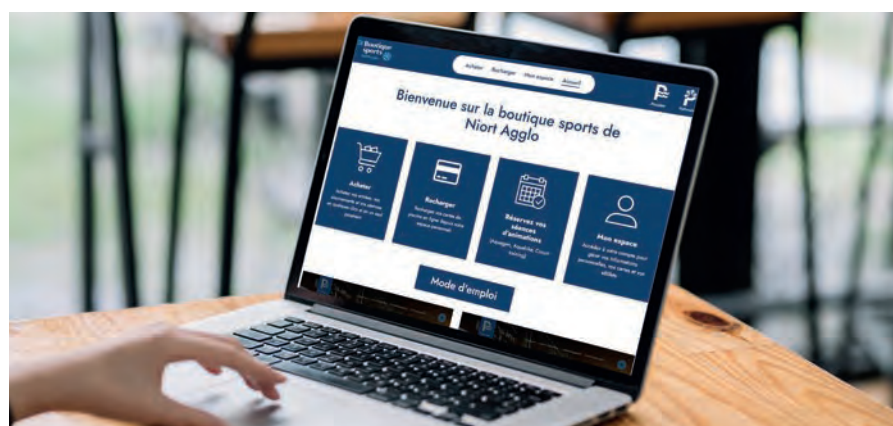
Boutique sports

Acheter Recharger Mon espace Accueil

Bienvenue sur la boutique sports de Niort Agglo

Acheter
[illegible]

Recharger
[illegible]

Réservez vos séances d'animations
(Aquagym, Aquabike, Cours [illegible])

Mon espace
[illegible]

Mode d'emploi